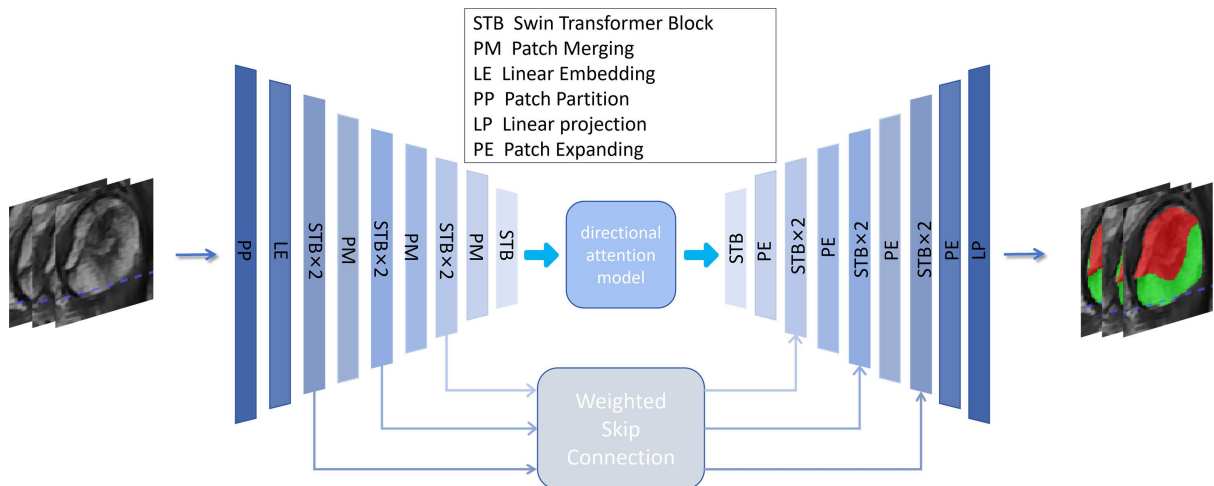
STB Swin Transformer Block
PM Patch Merging
LE Linear Embedding
PP Patch Partition
LP Linear projection
PE Patch Expanding

PP
LE
STB×2
PM
STB×2
PM
STB×2
PM
STB

directional attention model

STB
PE
STB×2
PE
STB×2
PE
STB×2
PE
LP

Weighted Skip Connection